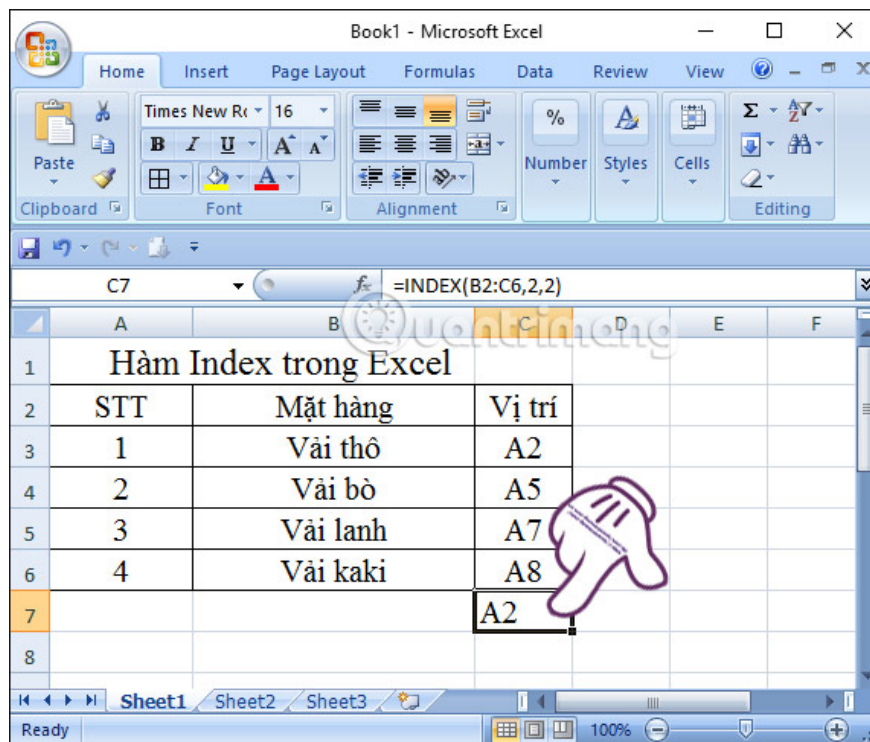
Book1 - Microsoft Excel

Home Insert Page Layout Formulas Data Review View

Times New Ro 16
Paste
Clipboard Font Alignment Number Styles Cells Editing

C7 $f_x$ =INDEX(B2:C6,2,2)

| | A | B | C | D | E | F |
|---|---|---|---|---|---|---|
| 1 | Hàm Index trong Excel | | | | | |
| 2 | STT | Mặt hàng | Vị trí | | | |
| 3 | 1 | Vải thô | A2 | | | |
| 4 | 2 | Vải bò | A5 | | | |
| 5 | 3 | Vải lanh | A7 | | | |
| 6 | 4 | Vải kaki | A8 | | | |
| 7 | | | A2 | | | |
| 8 | | | | | | |

Quantrimang

Sheet1 Sheet2 Sheet3

Ready 100%